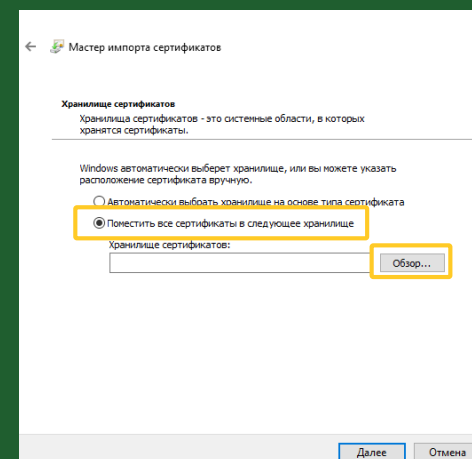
Мастер импорта сертификатов

Хранилище сертификатов
Хранилища сертификатов - это системные области, в которых хранятся сертификаты.

Windows автоматически выберет хранилище, или вы можете указать расположение сертификата вручную.

Автоматически выбрать хранилище на основе типа сертификата

Поместить все сертификаты в следующее хранилище

Хранилище сертификатов:

Обзор...

Далее
Отмена